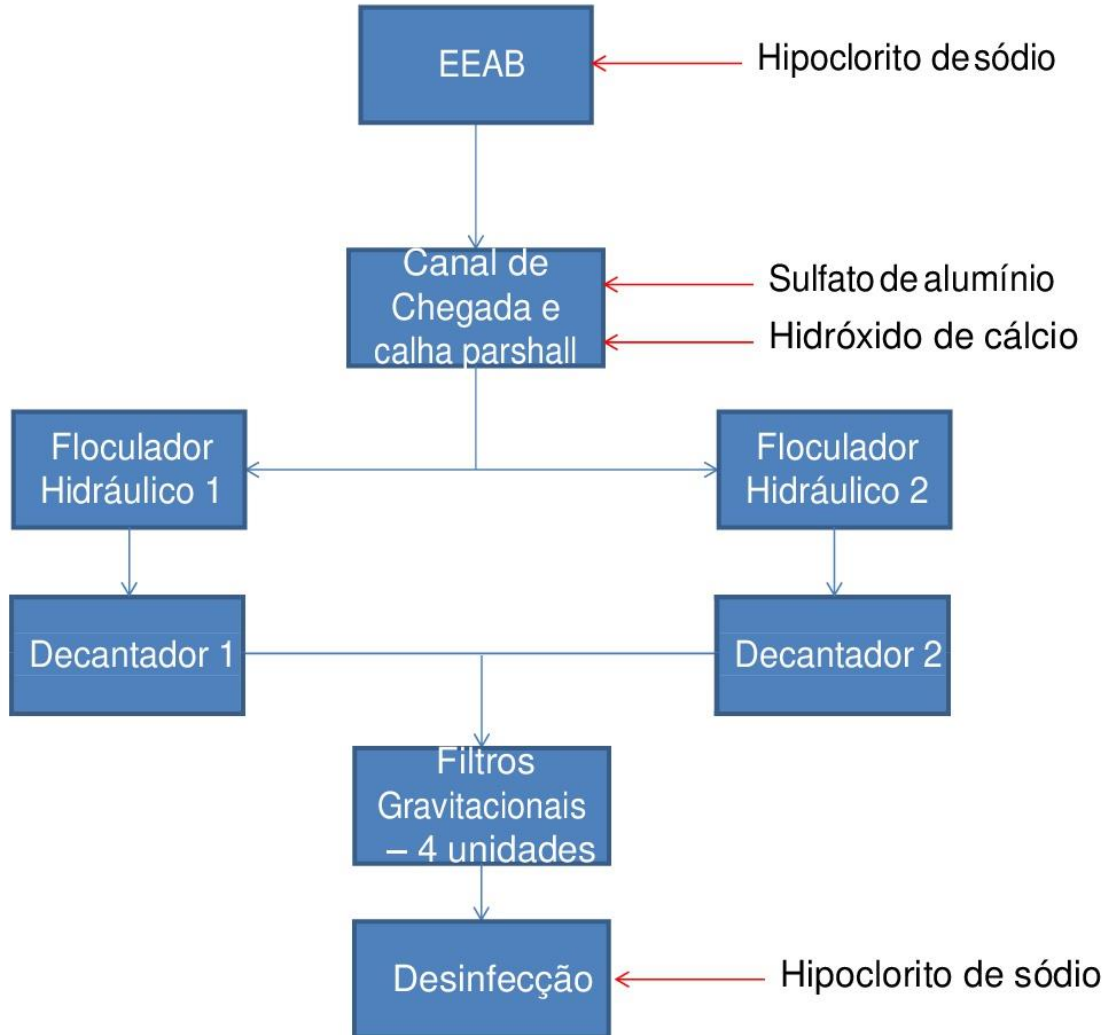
EEAB

Hipoclorito de sódio

Canal de Chegada e calha parshall

Sulfato de alumínio

Hidróxido de cálcio

Floculador Hidráulico 1

Floculador Hidráulico 2

Decantador 1

Decantador 2

Filtros Gravitacionais – 4 unidades

Desinfecção

Hipoclorito de sódio